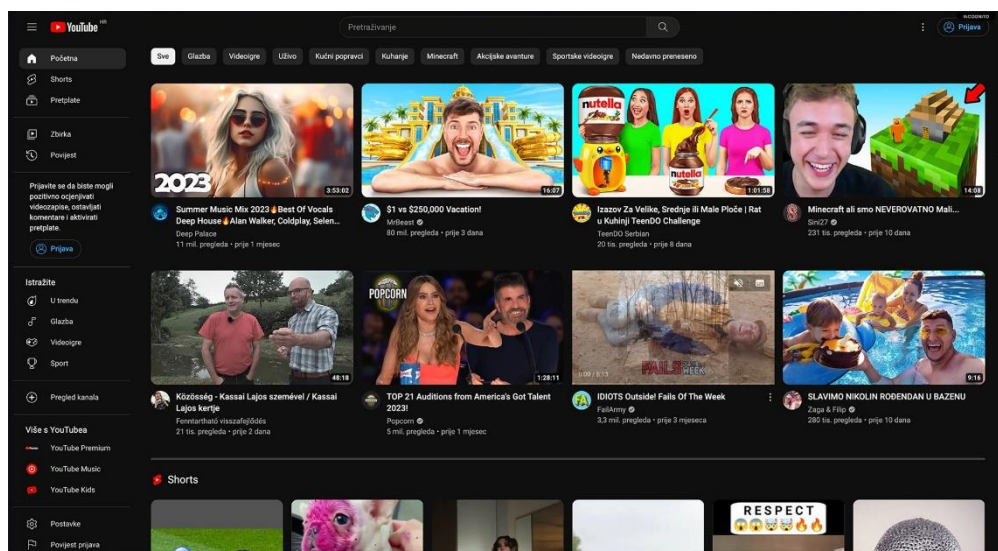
YouTube HR

Pretraživanje

INCOGNITO

Prijava

Početna

Shorts

Pretplate

Zbirka

Povijest

Prijavite se da biste mogli pozitivno ocjenjivati videozapise, ostavljati komentare i aktivirati pretplate.

Prijava

Istražite

U trendu

Glazba

Videoigre

Sport

Pregled kanala

Više s YouTubea

YouTube Premium

YouTube Music

YouTube Kids

Postavke

Povijest prijava

Sve

Glazba

Videoigre

Uživo

Kućni popravci

Kuhanje

Minecraft

Akcijske avanture

Sportske videoigre

Nedavno preneseno

2023

3:53:02

Summer Music Mix 2023🔥Best Of Vocals Deep House🔥Alan Walker, Coldplay, Selen...

Deep Palace

11 mil. pregleda • prije 1 mjesec

16:07

$1 vs $250,000 Vacation!

MrBeast

80 mil. pregleda • prije 3 dana

nutella

nutella

1:01:58

Izazov Za Velike, Srednje ili Male Ploče | Rat u Kuhinji TeenDO Challenge

TeenDO Serbian

20 tis. pregleda • prije 8 dana

14:08

Minecraft ali smo NEVEROVATNO Mali...

Sini27

231 tis. pregleda • prije 10 dana

48:18

Közösség - Kassai Lajos szemével / Kassai Lajos kertje

Fenntartható visszafejlődés

21 tis. pregleda • prije 2 dana

POPCORN

1:28:11

TOP 21 Auditions from America's Got Talent 2023!

Popcorn

5 mil. pregleda • prije 1 mjesec

0:00 / 8:13

FAILS OF THE WEEK

IDIOTS Outside! Fails Of The Week

FailArmy

3,3 mil. pregleda • prije 3 mjeseca

9:16

SLAVIMO NIKOLIN ROĐENDAN U BAZENU

Zaga & Filip

280 tis. pregleda • prije 10 dana

Shorts

RESPECT